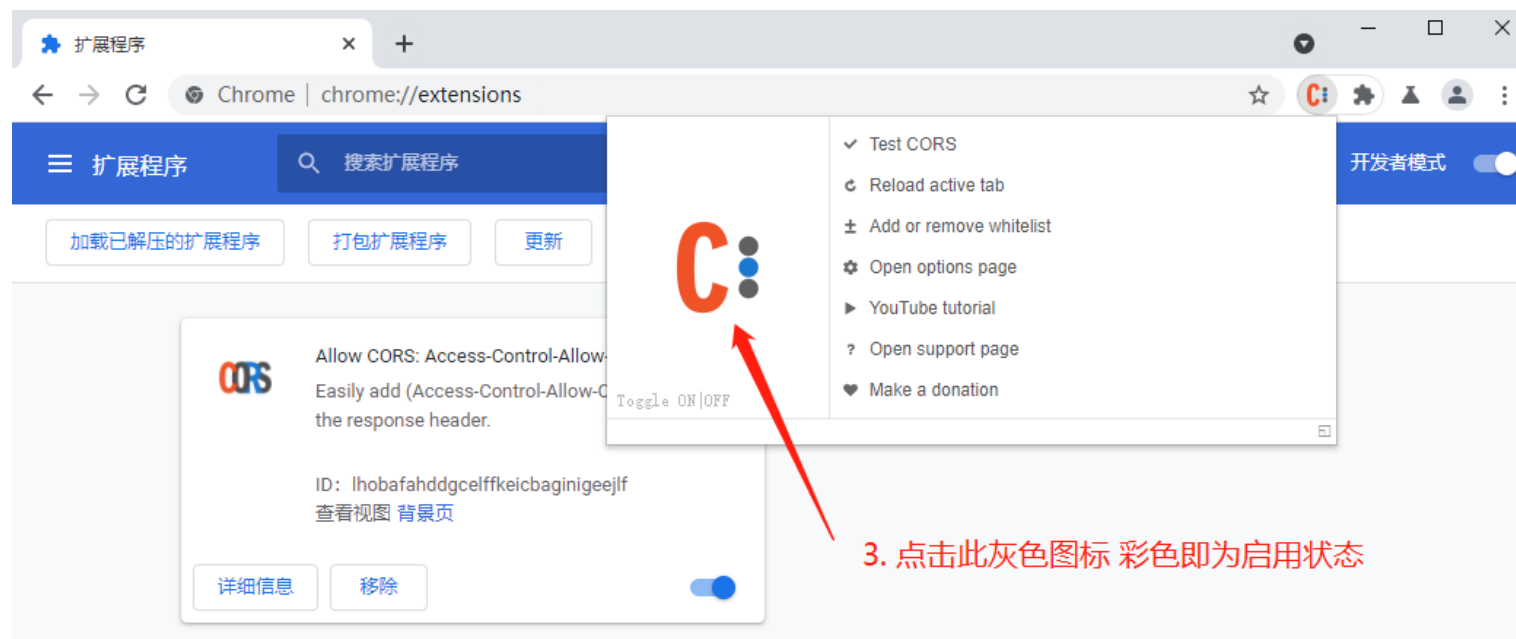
扩展程序 ×
+

Chrome | chrome://extensions

扩展程序
搜索扩展程序
开发者模式

加载已解压的扩展程序
打包扩展程序
更新

C

Toggle ON|OFF

Test CORS
Reload active tab
Add or remove whitelist
Open options page
YouTube tutorial
Open support page
Make a donation

CORS
Allow CORS: Access-Control-Allow-
Easily add (Access-Control-Allow-C
the response header.

ID：lhobafahddgcelffkeicbaginigeejlf
查看视图 背景页

详细信息
移除

3. 点击此灰色图标 彩色即为启用状态